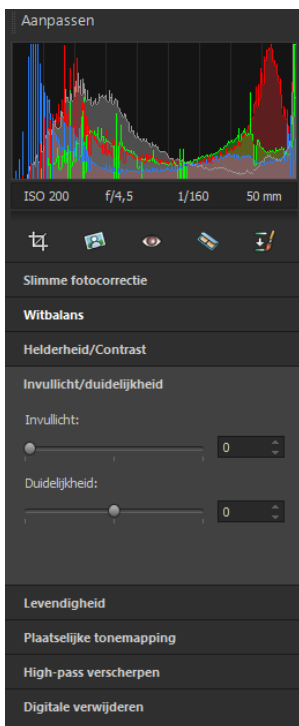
Aanpassen

ISO 200 f/4,5 1/160 50 mm

Slimme fotocorrectie

Witbalans

Helderheid/Contrast

Invullicht/duidelijkheid

Invullicht:

0

Duidelijkheid:

0

Levendigheid

Plaatselijke tonemapping

High-pass verscherpen

Digitale verwijderen